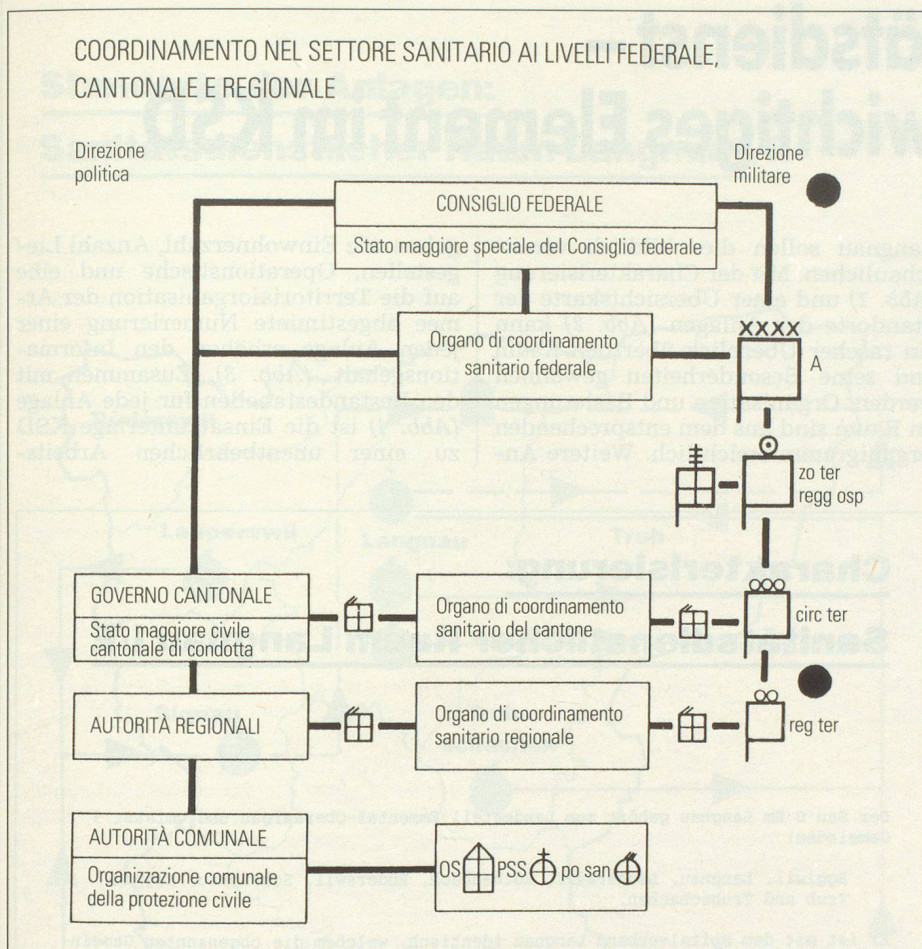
COORDINAMENTO NEL SETTORE SANITARIO AI LIVELLI FEDERALE, CANTONALE E REGIONALE

Direzione politica

Direzione militare

CONSIGLIO FEDERALE

Stato maggiore speciale del Consiglio federale

Organo di coordinamento sanitario federale

XXXX

A

zo ter regg osp

GOVERNO CANTONALE

Stato maggiore civile cantonale di condotta

Organo di coordinamento sanitario del cantone

circ ter

AUTORITÀ REGIONALI

Organo di coordinamento sanitario regionale

reg ter

AUTORITÀ COMUNALE

Organizzazione comunale della protezione civile

OS

PSS

po san